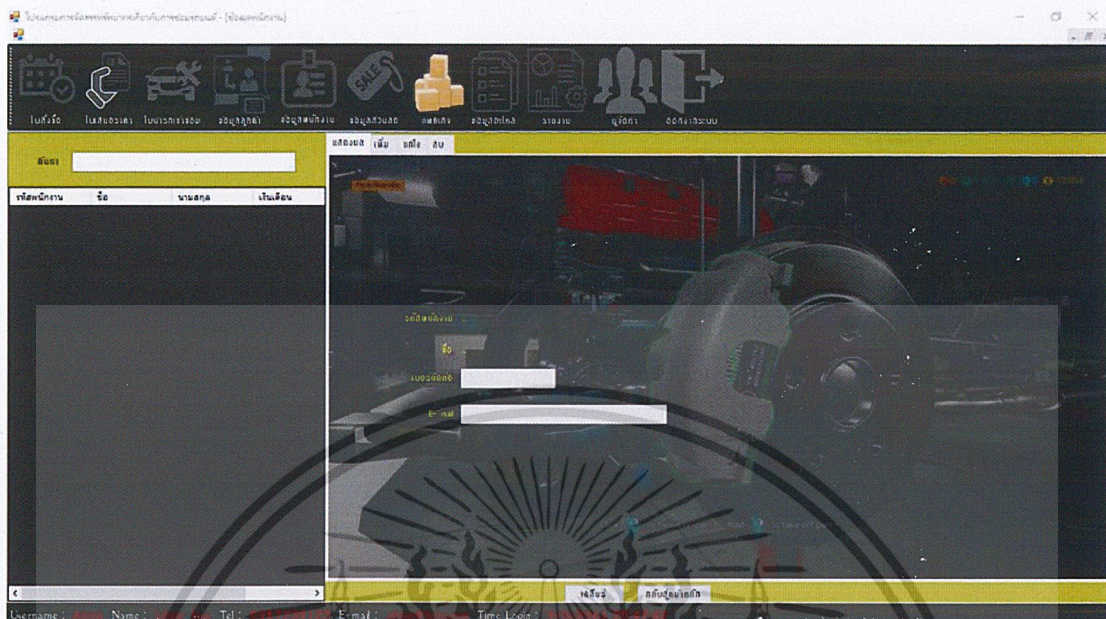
โปรแกรมการจัดการเกี่ยวกับการซ่อมรถยนต์ - [ข้อมูลพนักงาน]

ใบสั่งซื้อ
ใบเสนอราคา
ใบรายการซ่อม
ข้อมูลลูกค้า
ข้อมูลพนักงาน
ข้อมูลส่วนลด
สต็อก
ข้อมูลอะไหล่
รายงาน
ผู้จัดทำ
ออกจากระบบ

ค้นหา

| รหัสพนักงาน | ชื่อ | นามสกุล | เงินเดือน |
|---|---|---|---|

แสดงผล เพิ่ม แก้ไข ลบ

รหัสพนักงาน
ชื่อ
เบอร์ติดต่อ
E-mail

บันทึก
กลับสู่หน้าหลัก

Username : Name : Tel : E-mail : Time Login :